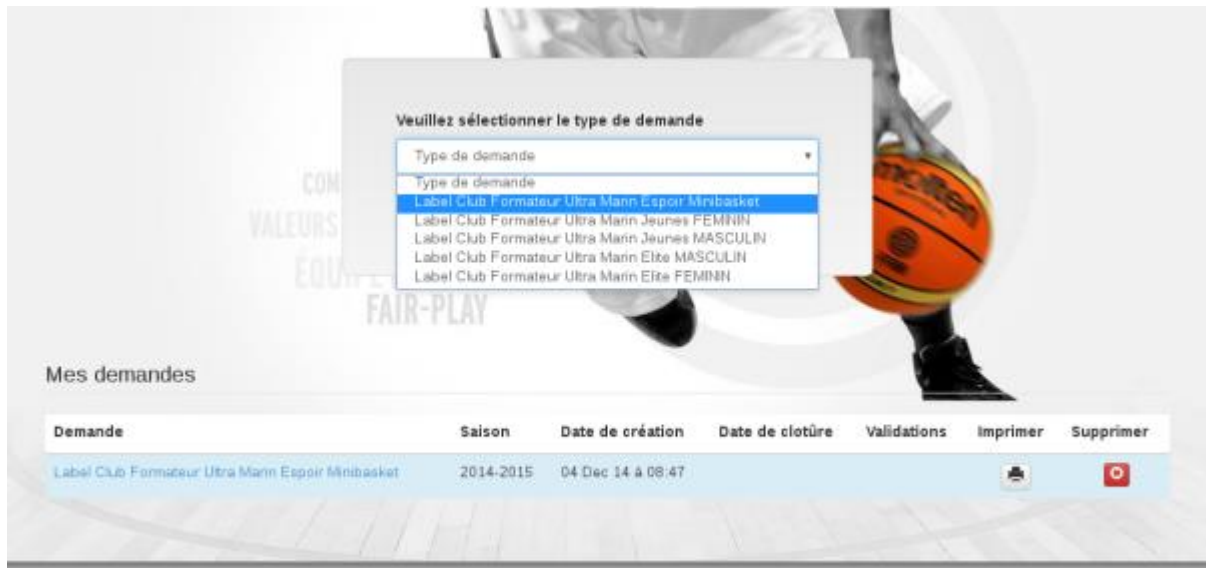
Veuillez sélectionner le type de demande

Type de demande

Type de demande
Label Club Formateur Ultra Marin Espoir Minibasket
Label Club Formateur Ultra Marin Jeunes FEMININ
Label Club Formateur Ultra Marin Jeunes MASCULIN
Label Club Formateur Ultra Marin Elite MASCULIN
Label Club Formateur Ultra Marin Elite FEMININ

COM
VALEURS
EQUIP
FAIR-PLAY

molten

Mes demandes

| Demande | Saison | Date de création | Date de clotûre | Validations | Imprimer | Supprimer |
|---|---|---|---|---|---|---|
| Label Club Formateur Ultra Marin Espoir Minibasket | 2014-2015 | 04 Dec 14 à 08:47 | | | | |